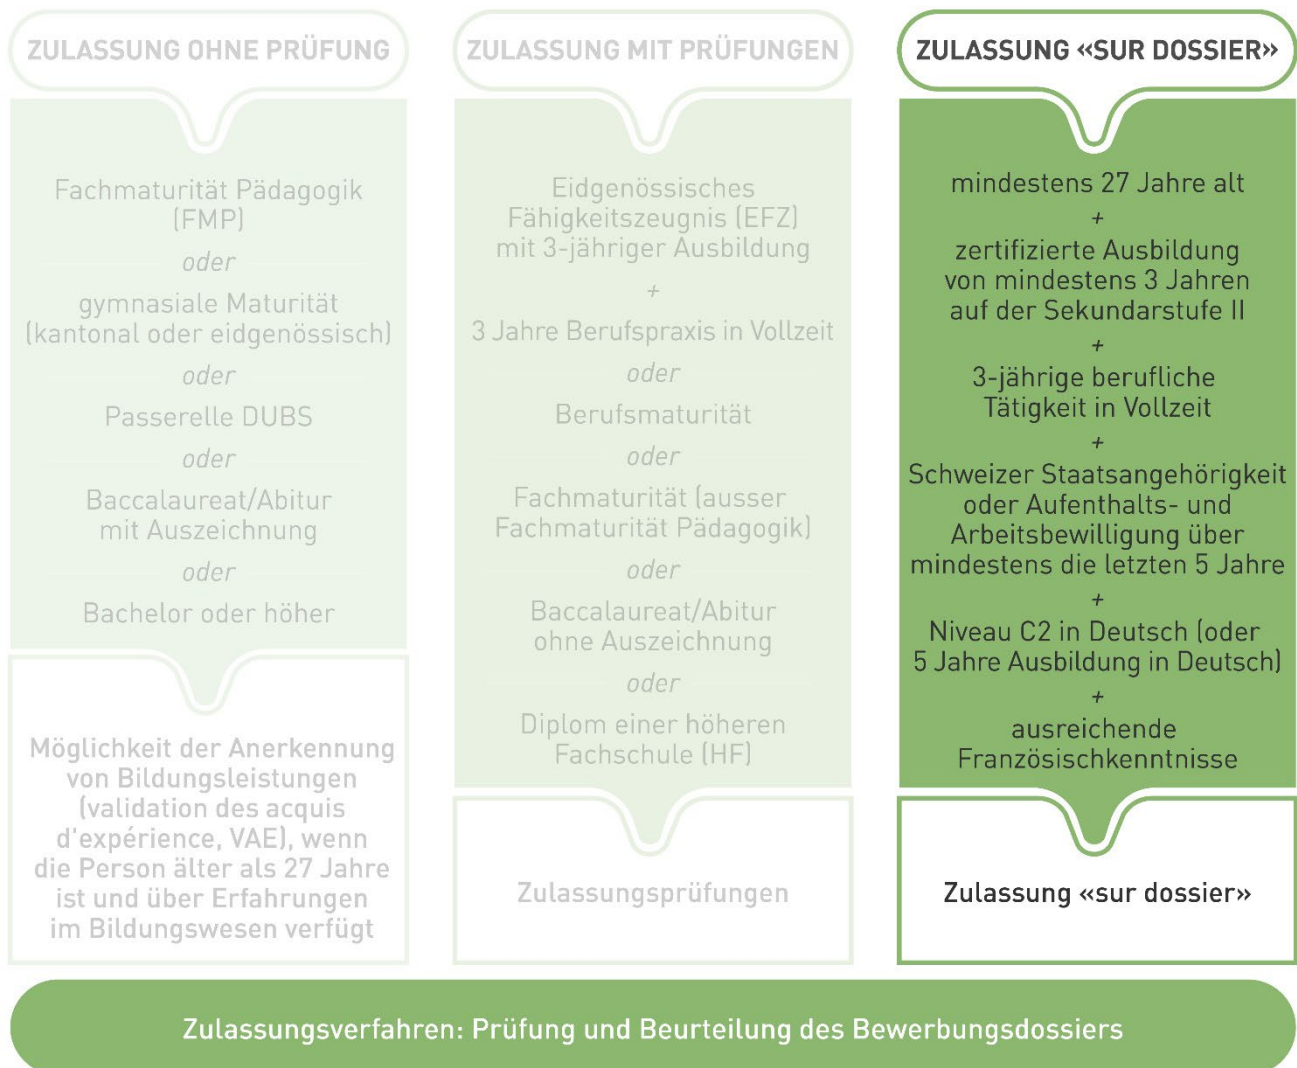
ZULASSUNG OHNE PRÜFUNG

Fachmaturität Pädagogik (FMP)

oder

gymnasiale Maturität (kantonal oder eidgenössisch)

oder

Passerelle DUBS

oder

Baccalaureat/Abitur mit Auszeichnung

oder

Bachelor oder höher

Möglichkeit der Anerkennung von Bildungsleistungen (validation des acquis d'expérience, VAE), wenn die Person älter als 27 Jahre ist und über Erfahrungen im Bildungswesen verfügt

ZULASSUNG MIT PRÜFUNGEN

Eidgenössisches Fähigkeitszeugnis (EFZ) mit 3-jähriger Ausbildung

+

3 Jahre Berufspraxis in Vollzeit

oder

Berufsmaturität

oder

Fachmaturität (ausser Fachmaturität Pädagogik)

oder

Baccalaureat/Abitur ohne Auszeichnung

oder

Diplom einer höheren Fachschule (HF)

Zulassungsprüfungen

ZULASSUNG «SUR DOSSIER»

mindestens 27 Jahre alt

+

zertifizierte Ausbildung von mindestens 3 Jahren auf der Sekundarstufe II

+

3-jährige berufliche Tätigkeit in Vollzeit

+

Schweizer Staatsangehörigkeit oder Aufenthalts- und Arbeitsbewilligung über mindestens die letzten 5 Jahre

+

Niveau C2 in Deutsch (oder 5 Jahre Ausbildung in Deutsch)

+

ausreichende Französischkenntnisse

Zulassung «sur dossier»

Zulassungsverfahren: Prüfung und Beurteilung des Bewerbungsdossiers